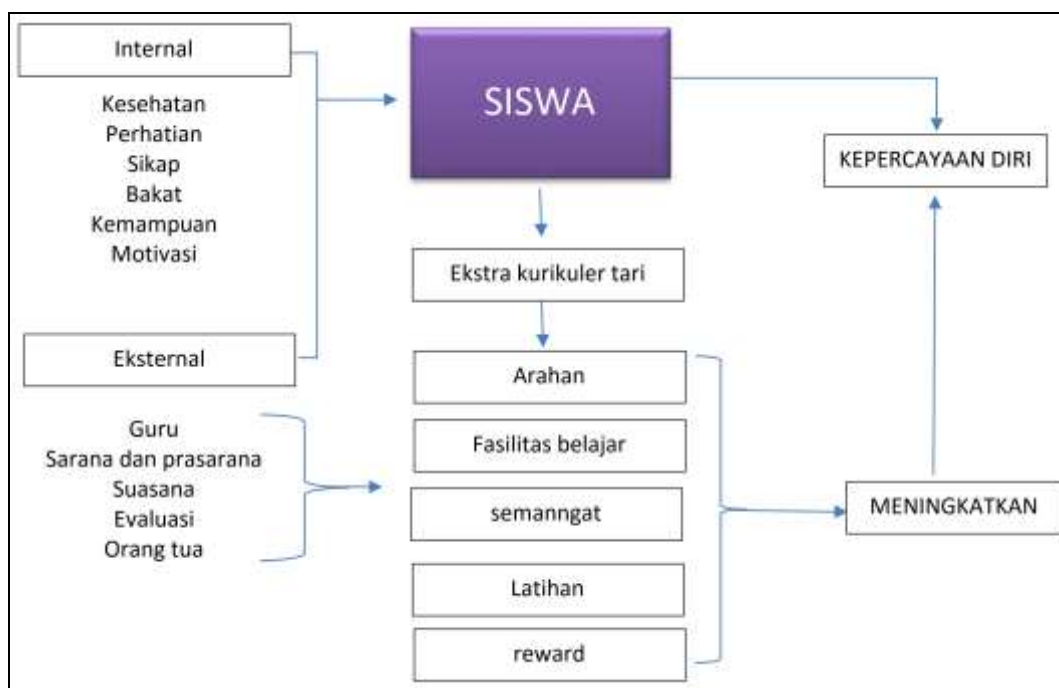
Internal

Kesehatan
Perhatian
Sikap
Bakat
Kemampuan
Motivasi

Eksternal

Guru
Sarana dan prasarana
Suasana
Evaluasi
Orang tua

SISWA

KEPERCAYAAN DIRI

Ekstra kurikuler tari

Arahan

Fasilitas belajar

semanngat

Latihan

reward

MENINGKATKAN